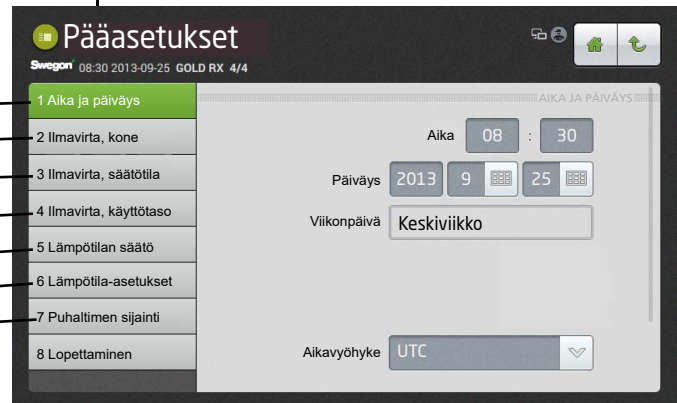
Pääasetukset

Swegon 08:30 2013-09-25 GOLD RX 4/4

1 Aika ja päiväys
2 Ilmavirta, kone
3 Ilmavirta, säätötila
4 Ilmavirta, käyttötaso
5 Lämpötilan säätö
6 Lämpötila-asetukset
7 Puhaltimen sijainti
8 Lopettaminen

AIKA JA PÄIVÄYS

Aika 08 : 30

Päiväys 2013 9 25

Viikonpäivä Keskiviikko

Aikavyöhyke UTC